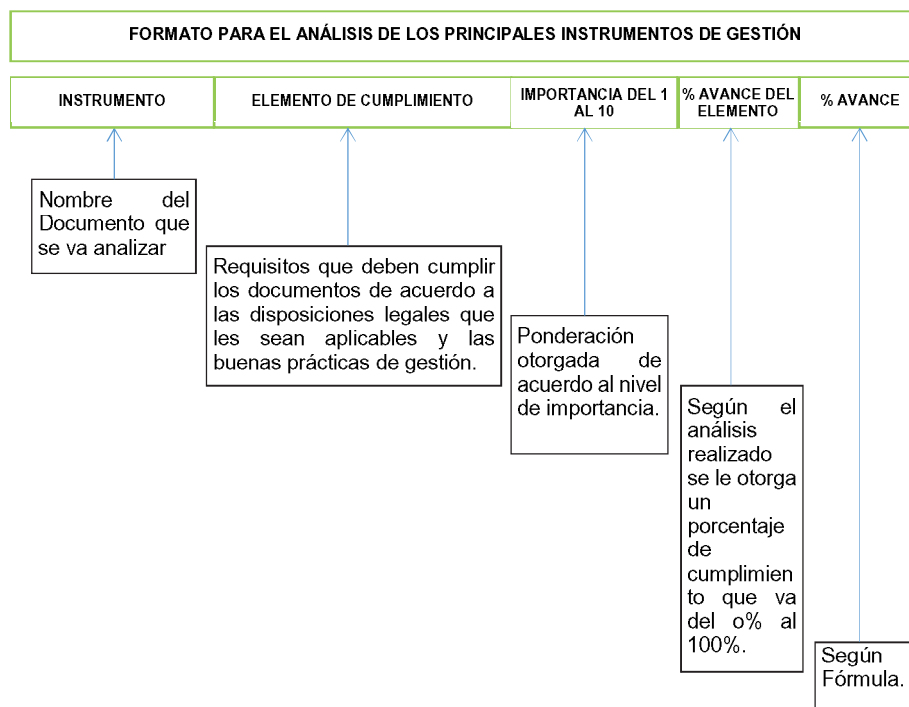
FORMATO PARA EL ANÁLISIS DE LOS PRINCIPALES INSTRUMENTOS DE GESTIÓN

| INSTRUMENTO | ELEMENTO DE CUMPLIMIENTO | IMPORTANCIA DEL 1 AL 10 | % AVANCE DEL ELEMENTO | % AVANCE |
|---|---|---|---|---|

Nombre del Documento que se va analizar

Requisitos que deben cumplir los documentos de acuerdo a las disposiciones legales que les sean aplicables y las buenas prácticas de gestión.

Ponderación otorgada de acuerdo al nivel de importancia.

Según el análisis realizado se le otorga un porcentaje de cumplimiento que va del o% al 100%.

Según Fórmula.